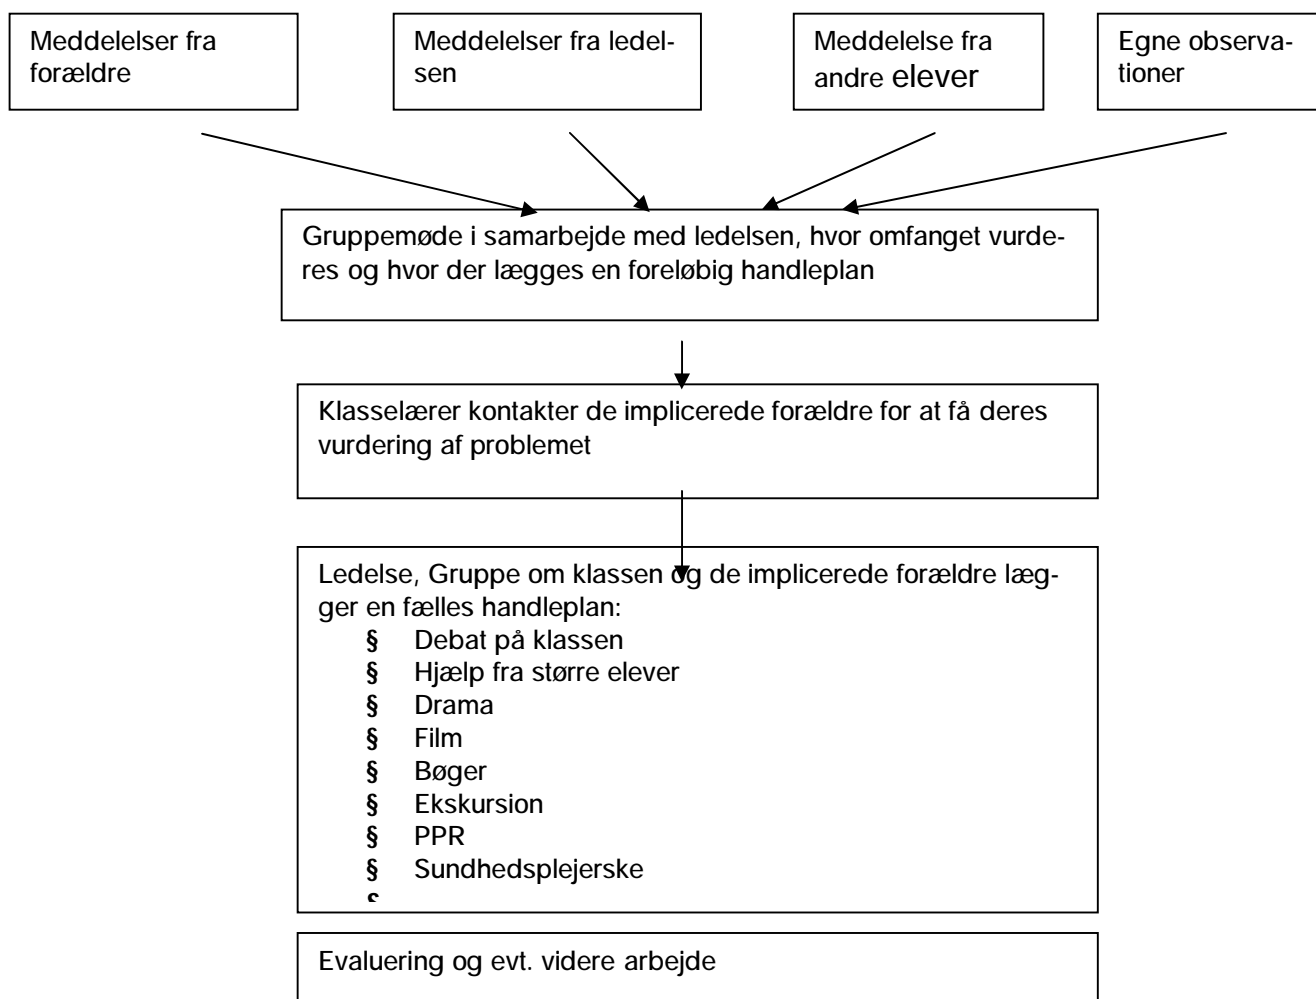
Meddelelser fra forældre

Meddelelser fra ledelsen

Meddelelse fra andre elever

Egne observationer

Gruppemøde i samarbejde med ledelsen, hvor omfanget vurderes og hvor der lægges en foreløbig handleplan

Klasselærer kontakter de implicerede forældre for at få deres vurdering af problemet

Ledelse, Gruppe om klassen og de implicerede forældre lægger en fælles handleplan:
§ Debat på klassen
§ Hjælp fra større elever
§ Drama
§ Film
§ Bøger
§ Ekskursion
§ PPR
§ Sundhedsplejerske
§

Evaluering og evt. videre arbejde